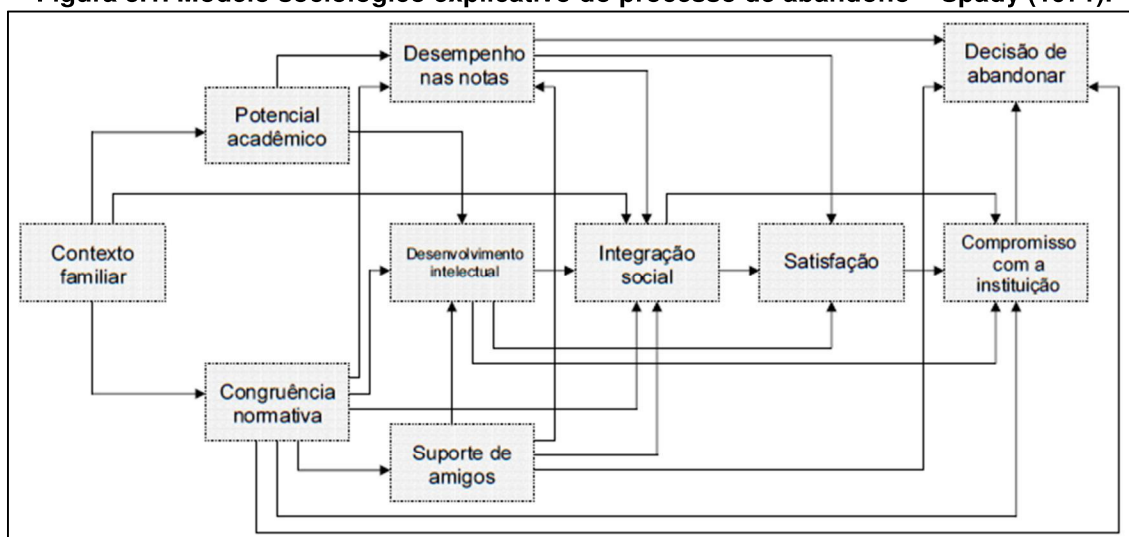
Figura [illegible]: Modelo sociológico explicativo do processo de abandono – Spady (1971).

Desempenho nas notas

Decisão de abandonar

Potencial acadêmico

Contexto familiar

Desenvolvimento intelectual

Integração social

Satisfação

Compromisso com a instituição

Congruência normativa

Suporte de amigos